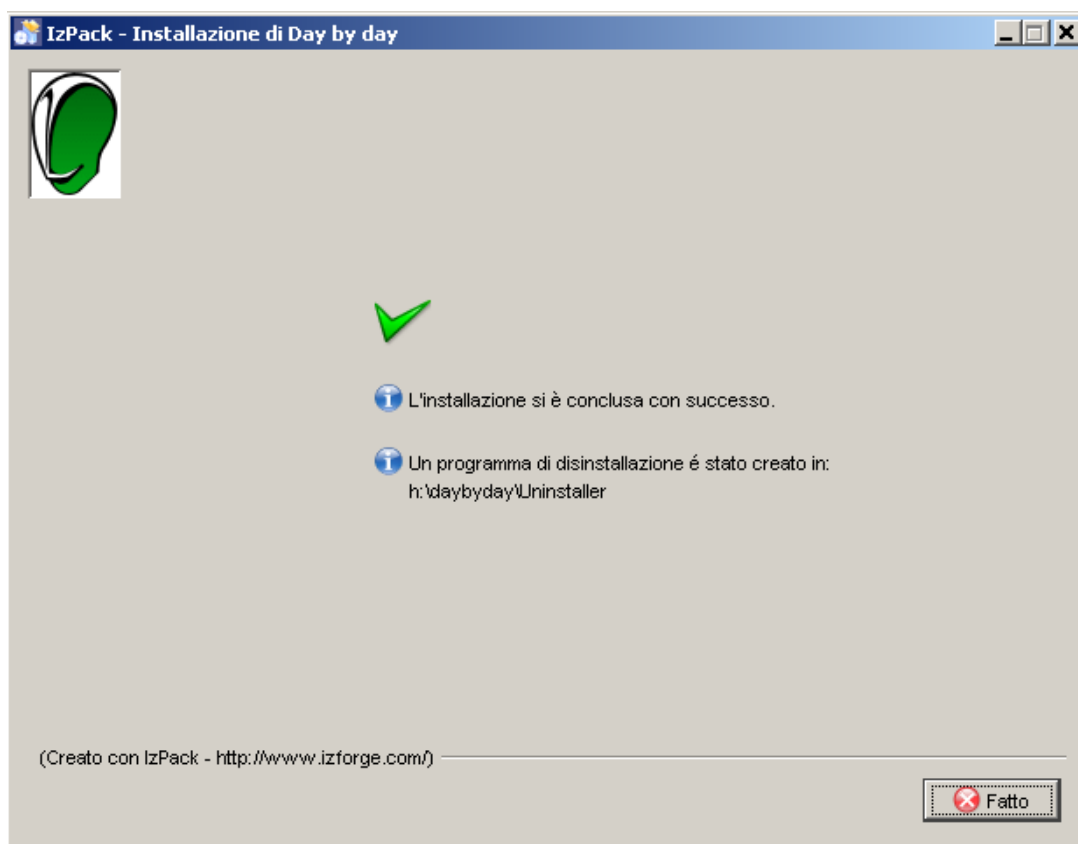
IzPack - Installazione di Day by day

L'installazione si è conclusa con successo.

Un programma di disinstallazione é stato creato in: h:\daybyday\Uninstaller

(Creato con IzPack - http://www.izforge.com/)

Fatto